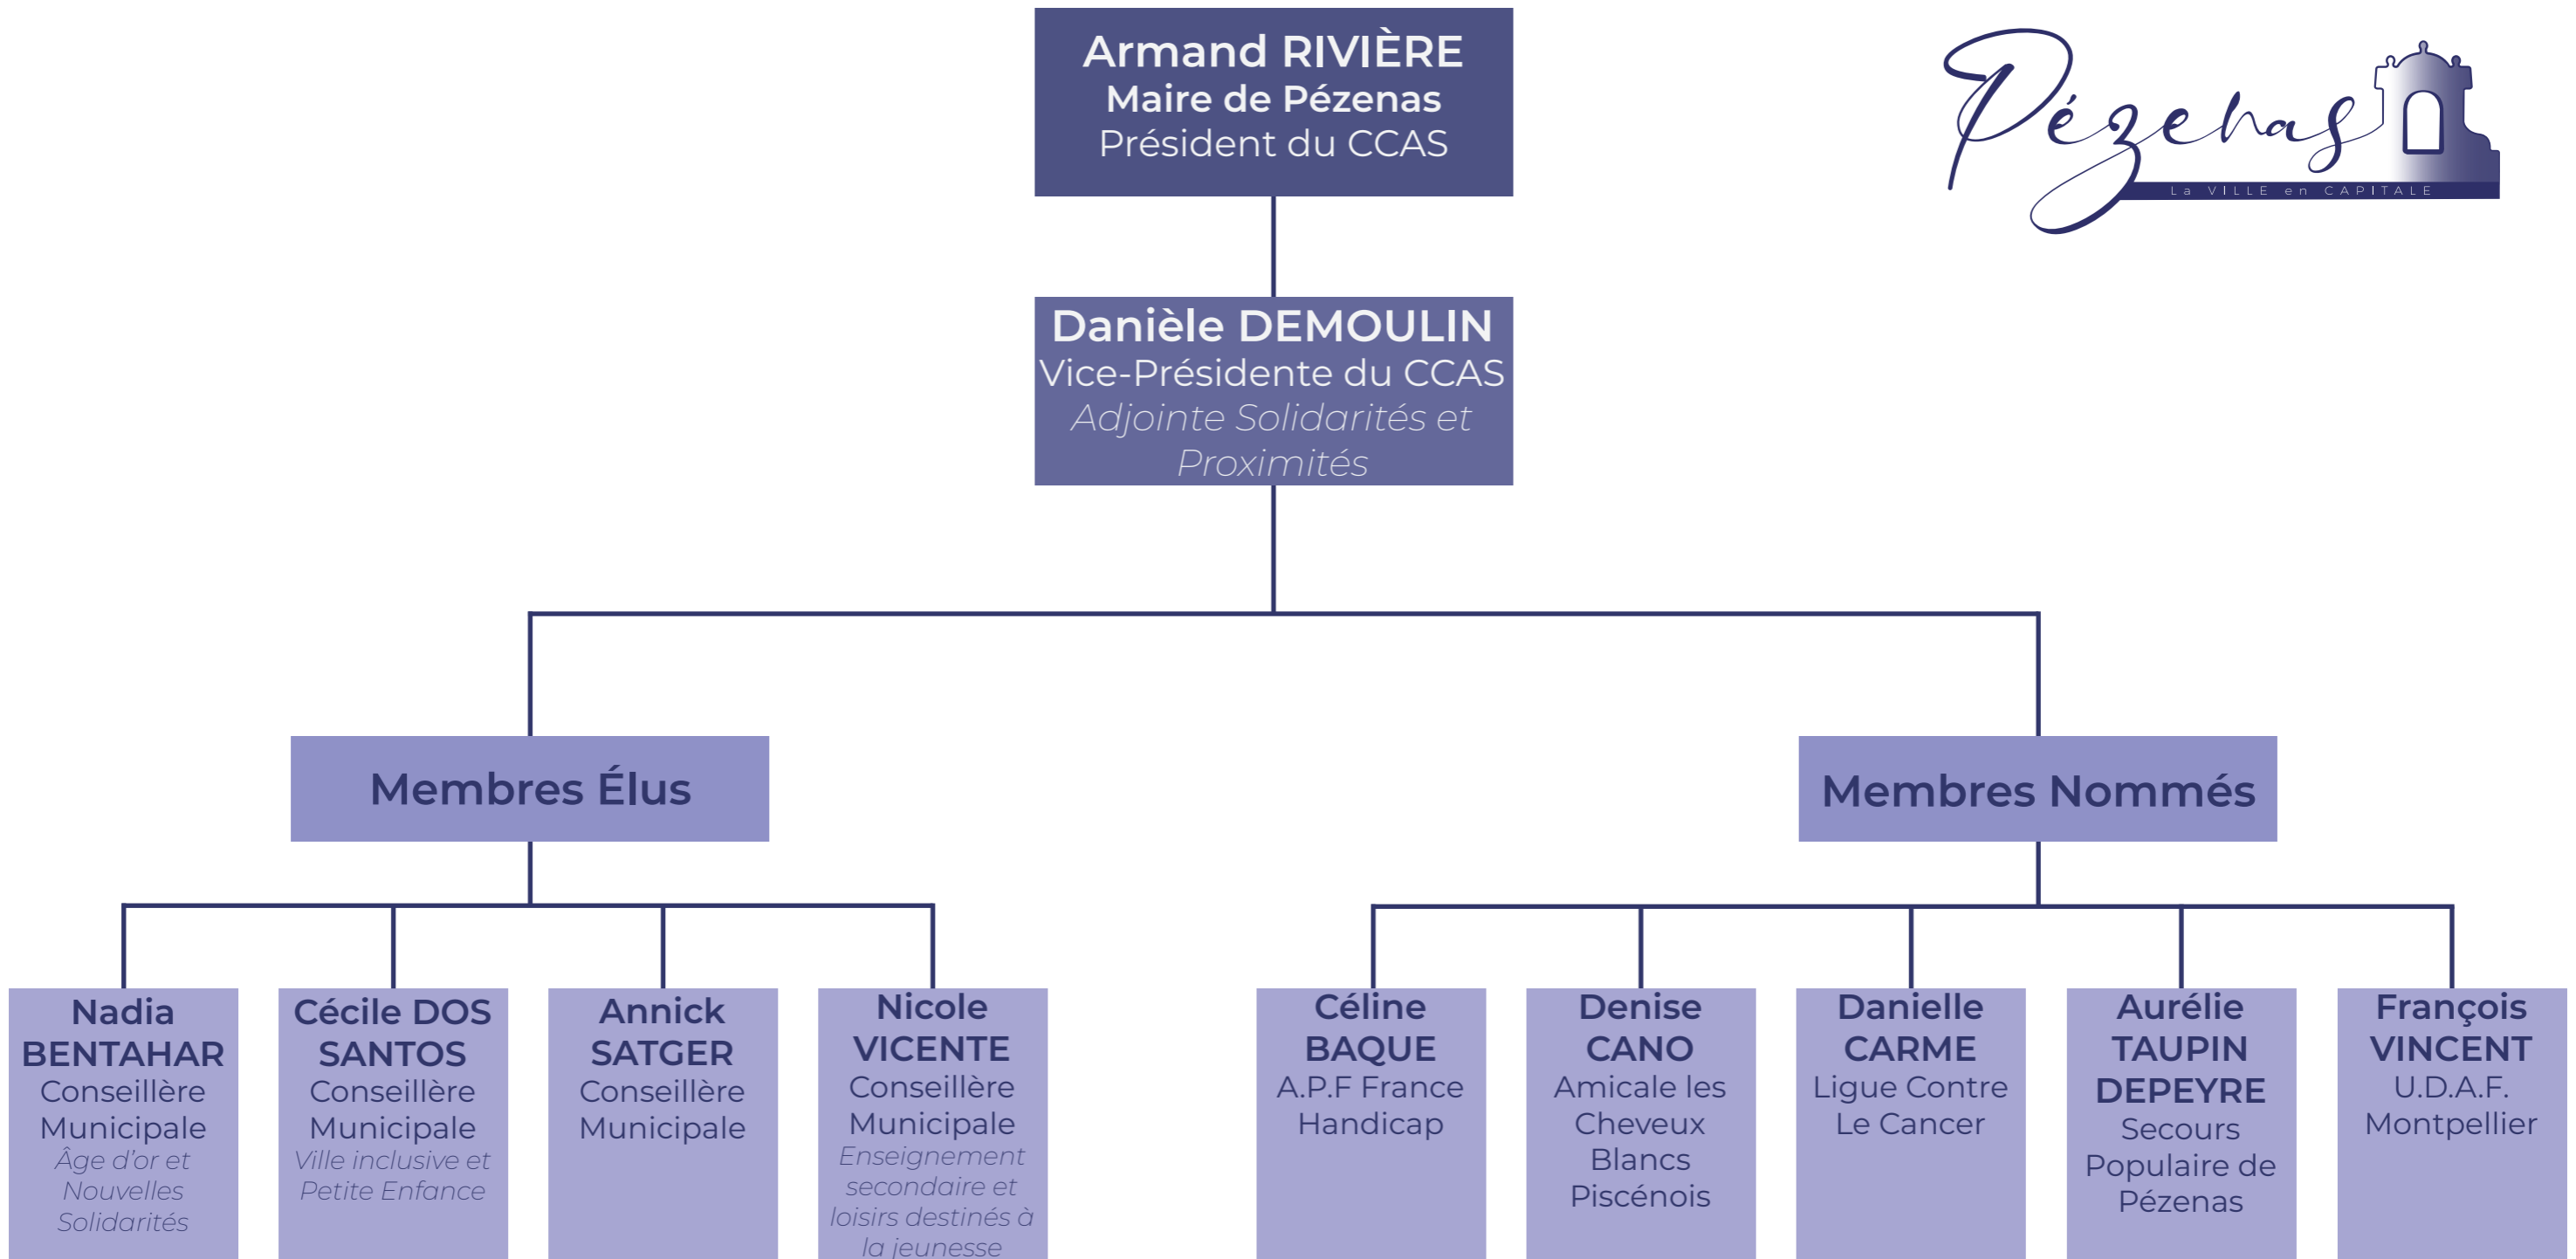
Armand RIVIÈRE
Maire de Pézenas
Président du CCAS

Pézenas
La VILLE en CAPITALE

Danièle DEMOULIN
Vice-Présidente du CCAS
Adjointe Solidarités et Proximités

Membres Élus

Membres Nommés

Nadia BENTAHAR
Conseillère Municipale
Âge d'or et Nouvelles Solidarités

Cécile DOS SANTOS
Conseillère Municipale
Ville inclusive et Petite Enfance

Annick SATGER
Conseillère Municipale

Nicole VICENTE
Conseillère Municipale
Enseignement secondaire et loisirs destinés à la jeunesse

Céline BAQUE
A.P.F France Handicap

Denise CANO
Amicale les Cheveux Blancs Piscénois

Danielle CARME
Ligue Contre Le Cancer

Aurélie TAUPIN DEPEYRE
Secours Populaire de Pézenas

François VINCENT
U.D.A.F. Montpellier